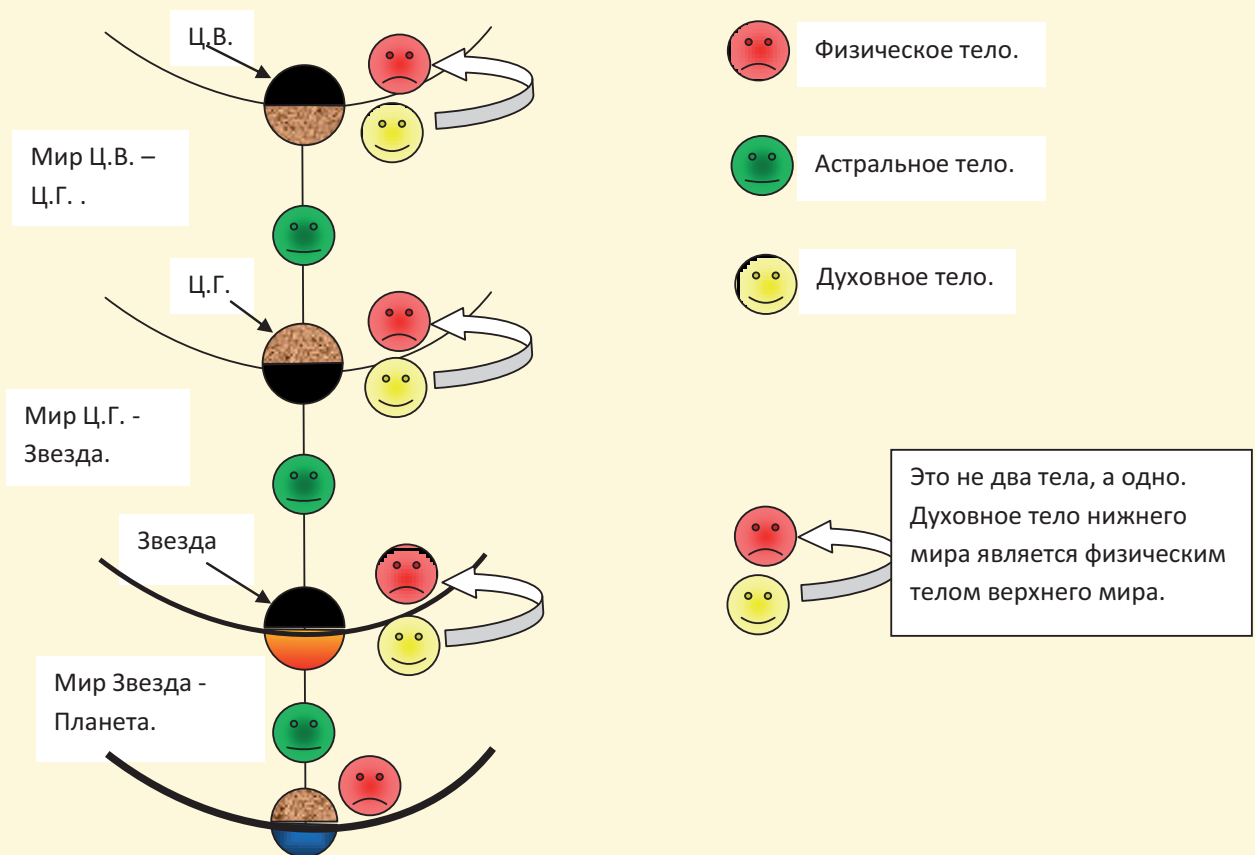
Ц.В.

Мир Ц.В. – Ц.Г. .

Ц.Г.

Мир Ц.Г. - Звезда.

Звезда

Мир Звезда - Планета.

Физическое тело.

Астральное тело.

Духовное тело.

Это не два тела, а одно. Духовное тело нижнего мира является физическим телом верхнего мира.